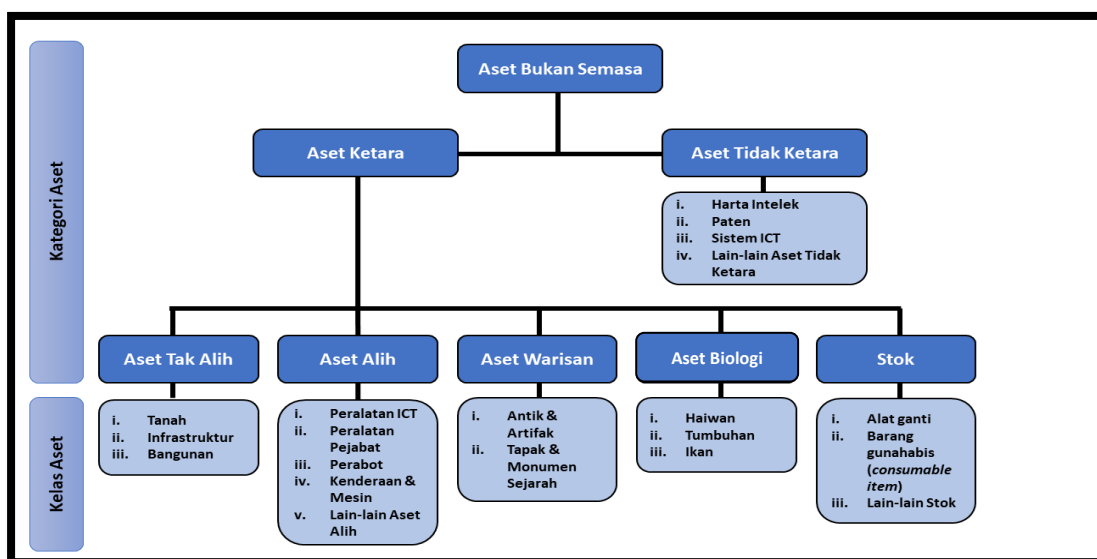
Kategori Aset

Aset Bukan Semasa

Aset Ketara

Aset Tidak Ketara

i. Harta Intelek
ii. Paten
iii. Sistem ICT
iv. Lain-lain Aset Tidak Ketara

Aset Tak Alih

Aset Alih

Aset Warisan

Aset Biologi

Stok

Kelas Aset

i. Tanah
ii. Infrastruktur
iii. Bangunan

i. Peralatan ICT
ii. Peralatan Pejabat
iii. Perabot
iv. Kenderaan & Mesin
v. Lain-lain Aset Alih

i. Antik & Artifak
ii. Tapak & Monumen Sejarah

i. Haiwan
ii. Tumbuhan
iii. Ikan

i. Alat ganti
ii. Barang gunahabis (*consumable item*)
iii. Lain-lain Stok